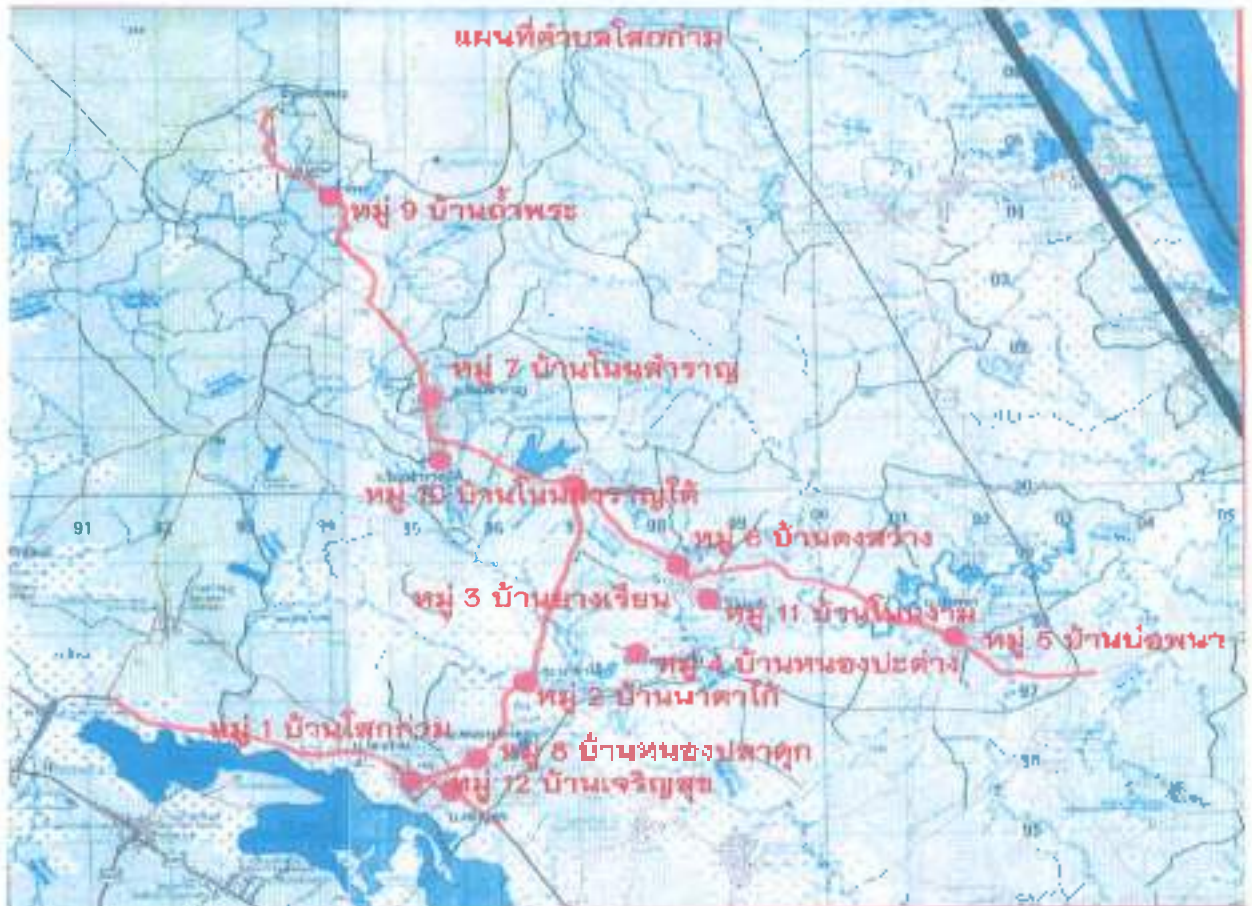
แผนที่ตำบลโสกก่าม

หมู่ 9 บ้านถ้ำพระ

หมู่ 7 บ้านโนนสำราญ

หมู่ 10 บ้านโนนสำราญใต้

หมู่ 6 บ้านดงสว่าง

หมู่ 3 บ้านนางเรียน

หมู่ 11 บ้านโนนงาม

หมู่ 5 บ้านบ่อพนา

หมู่ 4 บ้านหนองปะต่าง

หมู่ 2 บ้านนาดาโก้

หมู่ 1 บ้านโสกก่าม

หมู่ 8 บ้านหนองปลาดุก

หมู่ 12 บ้านเจริญสุข

91 92 93 94 95 96 98 99 00 01 02 03 04 05 90 91 93 97 95